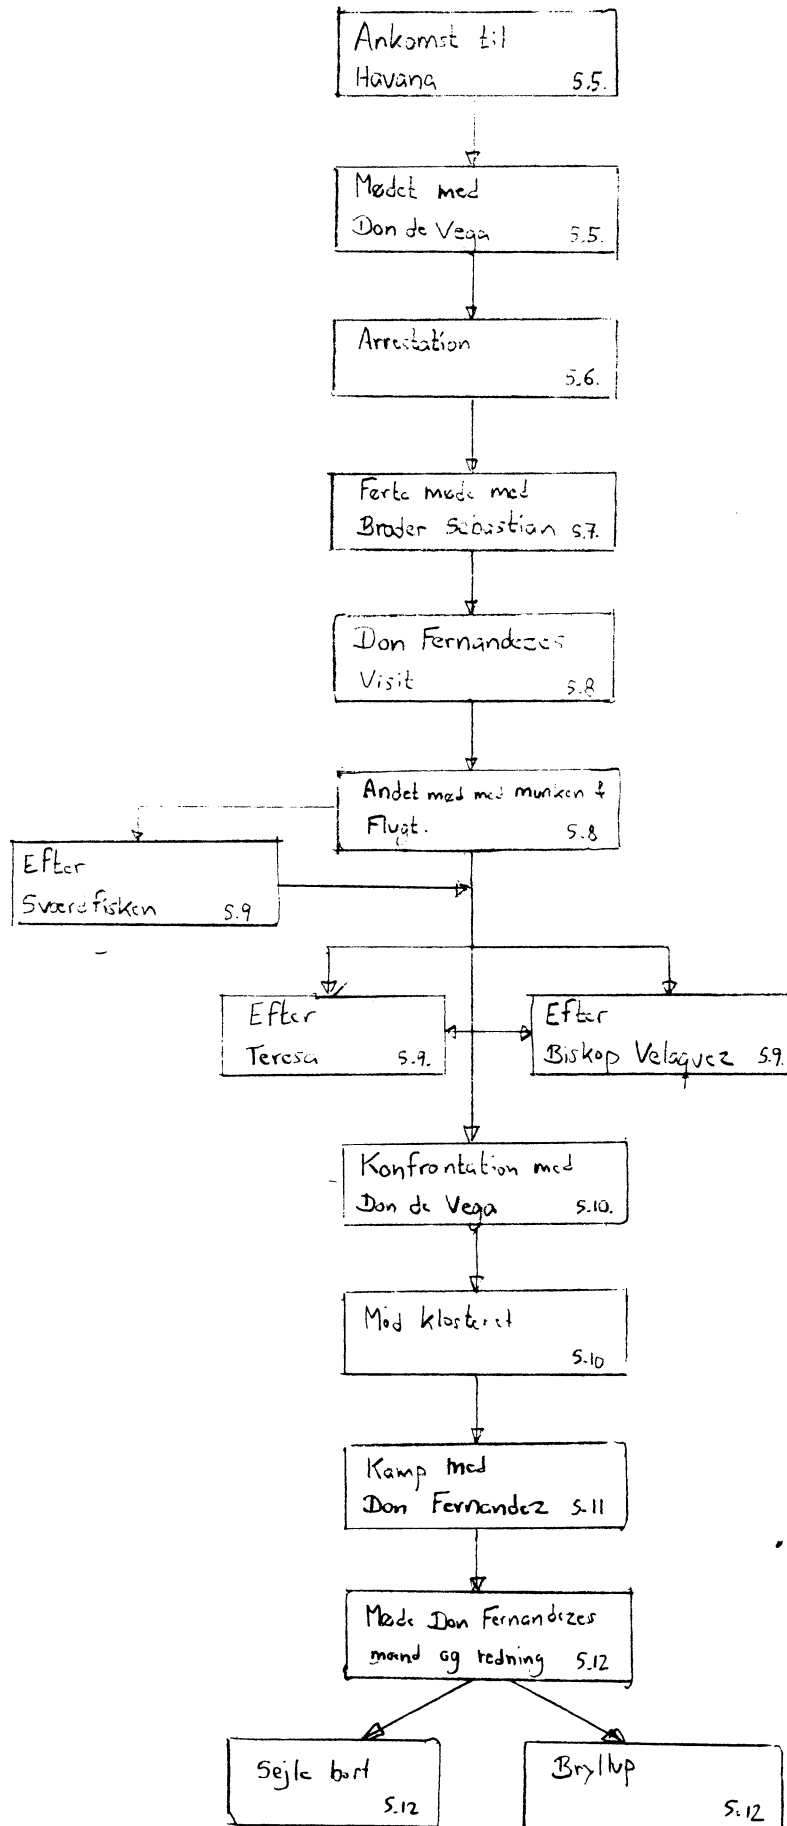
Ankomst til
Havana 5.5.

Mødet med
Don de Vega 5.5.

Arrestation
5.6.

Første møde med
Broder Sebastian 5.7.

Don Fernandezes
Visit 5.8

Andet mød med munken &
Flugt. 5.8

Efter
Sværdfisken 5.9

Efter
Teresa 5.9.

Efter
Biskop Velaquez 5.9.

Konfrontation med
Don de Vega 5.10.

Mod klosteret
5.10

Kamp med
Don Fernandez 5.11

Møde Don Fernandezes
mand og redning 5.12

Sejle bort
5.12

Bryllup
5.12